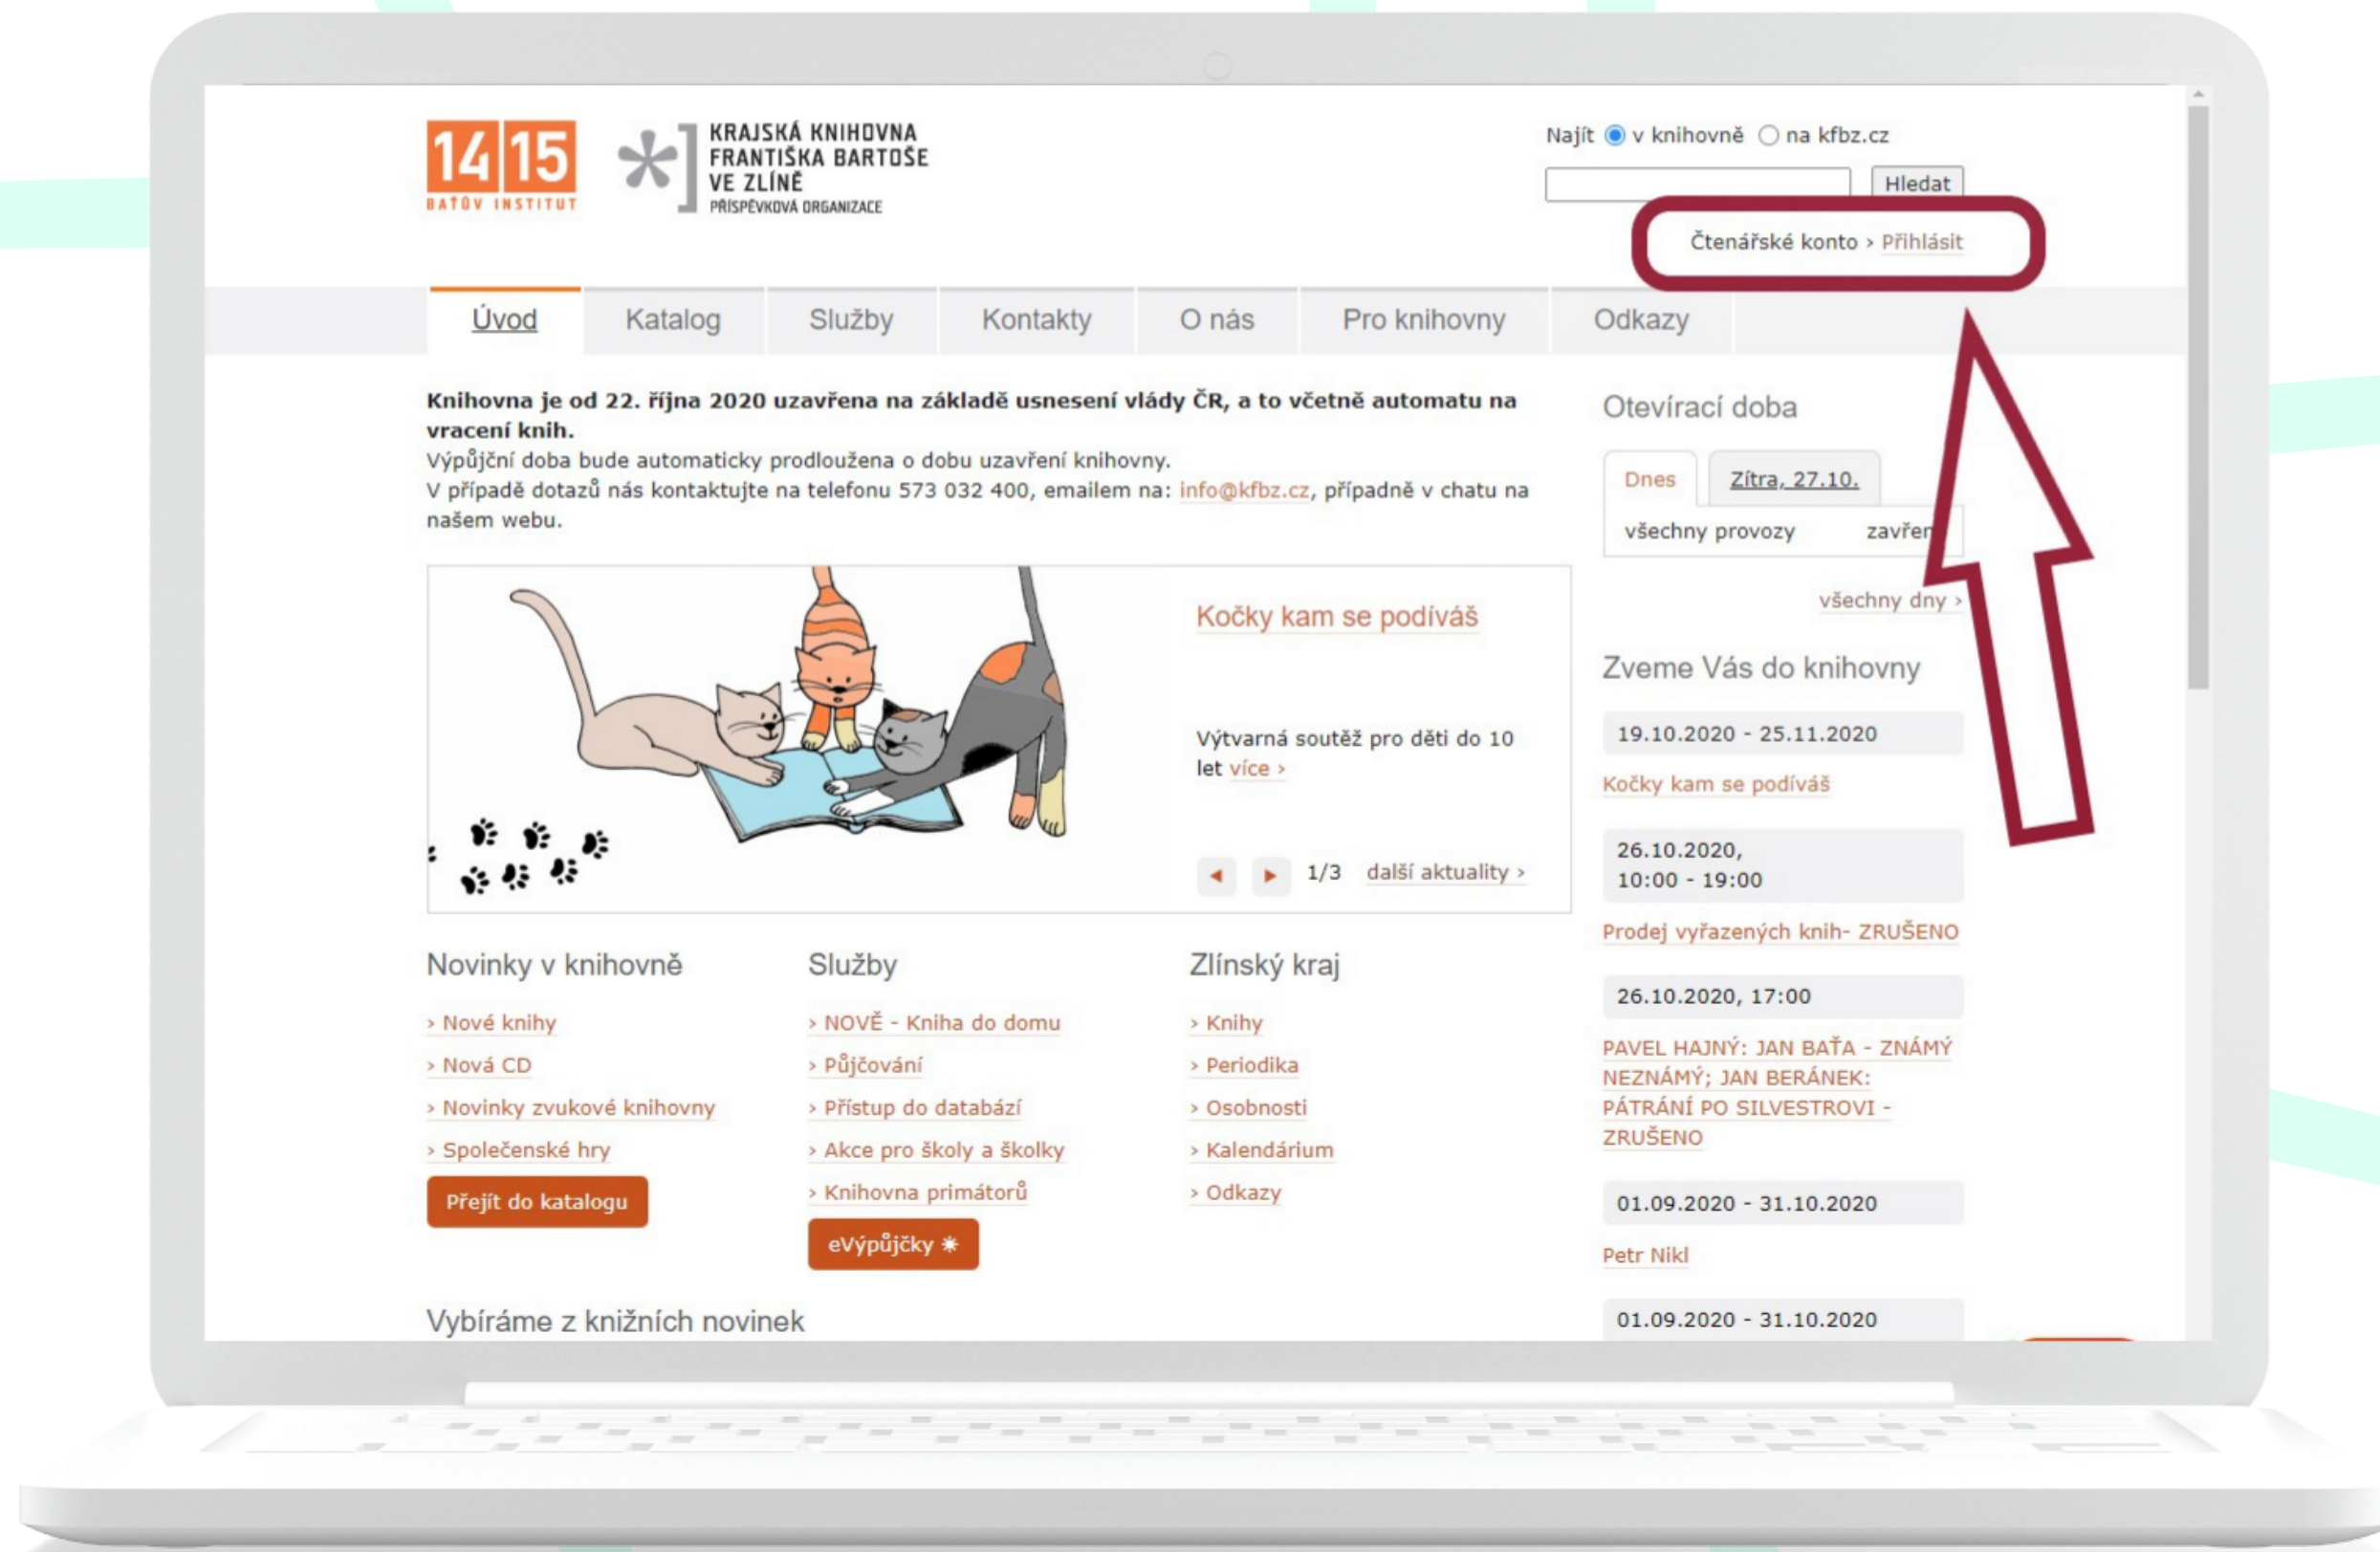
14|15
BAŤŮV INSTITUT

*] KRAJSKÁ KNIHOVNA FRANTIŠKA BARTOŠE VE ZLÍNĚ
PŘÍSPĚVKOVÁ ORGANIZACE

Najít v knihovně na kfbz.cz
Hledat

Čtenářské konto › Přihlásit

Úvod | Katalog | Služby | Kontakty | O nás | Pro knihovny | Odkazy

**Knihovna je od 22. října 2020 uzavřena na základě usnesení vlády ČR, a to včetně automatu na vracení knih.**
Výpůjční doba bude automaticky prodloužena o dobu uzavření knihovny.
V případě dotazů nás kontaktujte na telefonu 573 032 400, emailem na: info@kfbz.cz, případně v chatu na našem webu.

Kočky kam se podíváš

Výtvarná soutěž pro děti do 10 let více ›

1/3 další aktuality ›

Otevírací doba

Dnes | Zítra, 27.10.

všechny provozy zavřen

všechny dny ›

Zveme Vás do knihovny

19.10.2020 - 25.11.2020
Kočky kam se podíváš

26.10.2020,
10:00 - 19:00
Prodej vyřazených knih- ZRUŠENO

26.10.2020, 17:00
PAVEL HAJNÝ: JAN BAŤA - ZNÁMÝ NEZNÁMÝ; JAN BERÁNEK: PÁTRÁNÍ PO SILVESTROVI - ZRUŠENO

01.09.2020 - 31.10.2020
Petr Nikl

01.09.2020 - 31.10.2020

Novinky v knihovně
› Nové knihy
› Nová CD
› Novinky zvukové knihovny
› Společenské hry
Přejít do katalogu

Služby
› NOVĚ - Kniha do domu
› Půjčování
› Přístup do databází
› Akce pro školy a školky
› Knihovna primátorů
eVýpůjčky

Zlínský kraj
› Knihy
› Periodika
› Osobnosti
› Kalendárium
› Odkazy

Vybíráme z knižních novinek